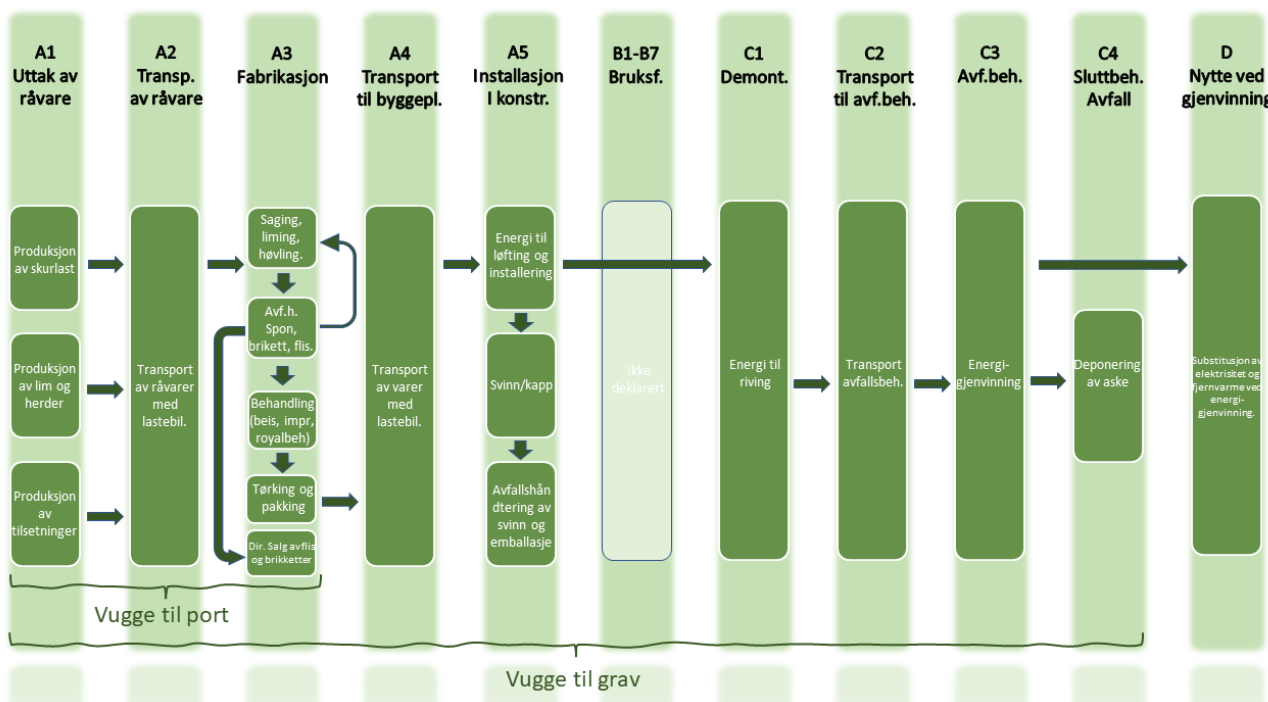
A1
Uttak av råvare

A2
Transp. av råvare

A3
Fabrikasjon

A4
Transport til byggepl.

A5
Installasjon I konstr.

B1-B7
Bruksf.

C1
Demont.

C2
Transport til avf.beh.

C3
Avf.beh.

C4
Sluttbeh. Avfall

D
Nytte ved gjenvinning

Produksjon av skurlast

Produksjon av lim og herder

Produksjon av tilsetninger

Transport av råvarer med lastebil.

Saging, liming, høvling.

Avf.h. Spon, brikett, flis.

Behandling (beis, impr, royalbeh)

Tørking og pakking

Dir. Salg av flis og brikketter

Transport av varer med lastebil.

Energi til løfting og installering

Svinn/kapp

Avfallshåndtering av svinn og emballasje

Ikke deklarert

Energi til riving

Transport avfallsbeh.

Energi-gjenvinning

Deponering av aske

Substitusjon av elektrisitet og fjernvarme ved energi-gjenvinning.

Vugge til port

Vugge til grav